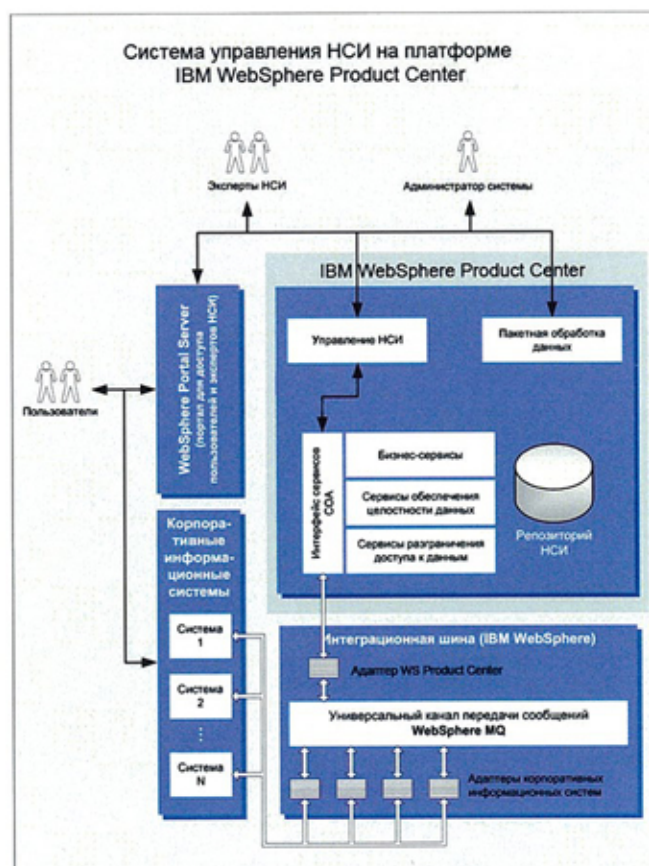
Система управления НСИ на платформе IBM WebSphere Product Center

Эксперты НСИ

Администратор системы

IBM WebSphere Product Center

WebSphere Portal Server (портал для доступа пользователей и экспертов НСИ)

Управление НСИ

Пакетная обработка данных

Пользователи

Интерфейс сервисов СОА

Бизнес-сервисы

Сервисы обеспечения целостности данных

Сервисы разграничения доступа к данным

Репозиторий НСИ

Корпоративные информационные системы

Система 1

Система 2

⋮

Система N

Интеграционная шина (IBM WebSphere)

Адаптер WS Product Center

Универсальный канал передачи сообщений WebSphere MQ

Адаптеры корпоративных информационных систем